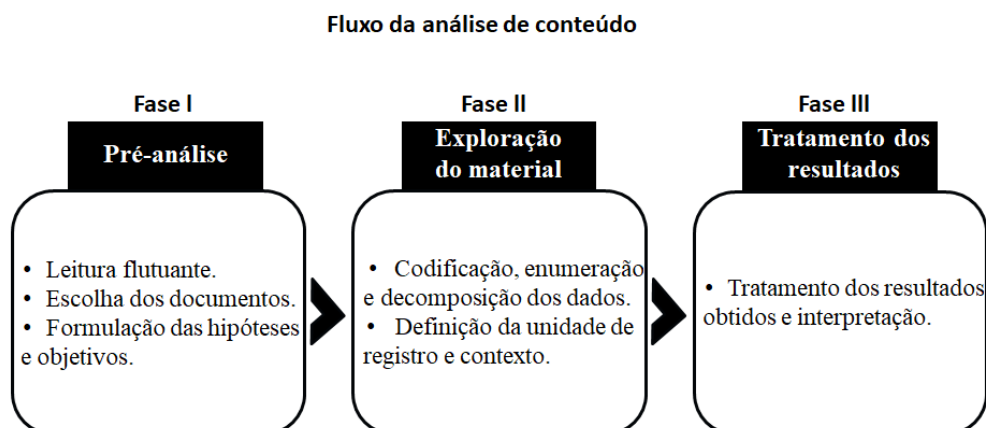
Fluxo da análise de conteúdo

Fase I

Pré-análise

• Leitura flutuante.
• Escolha dos documentos.
• Formulação das hipóteses e objetivos.

Fase II

Exploração do material

• Codificação, enumeração e decomposição dos dados.
• Definição da unidade de registro e contexto.

Fase III

Tratamento dos resultados

• Tratamento dos resultados obtidos e interpretação.